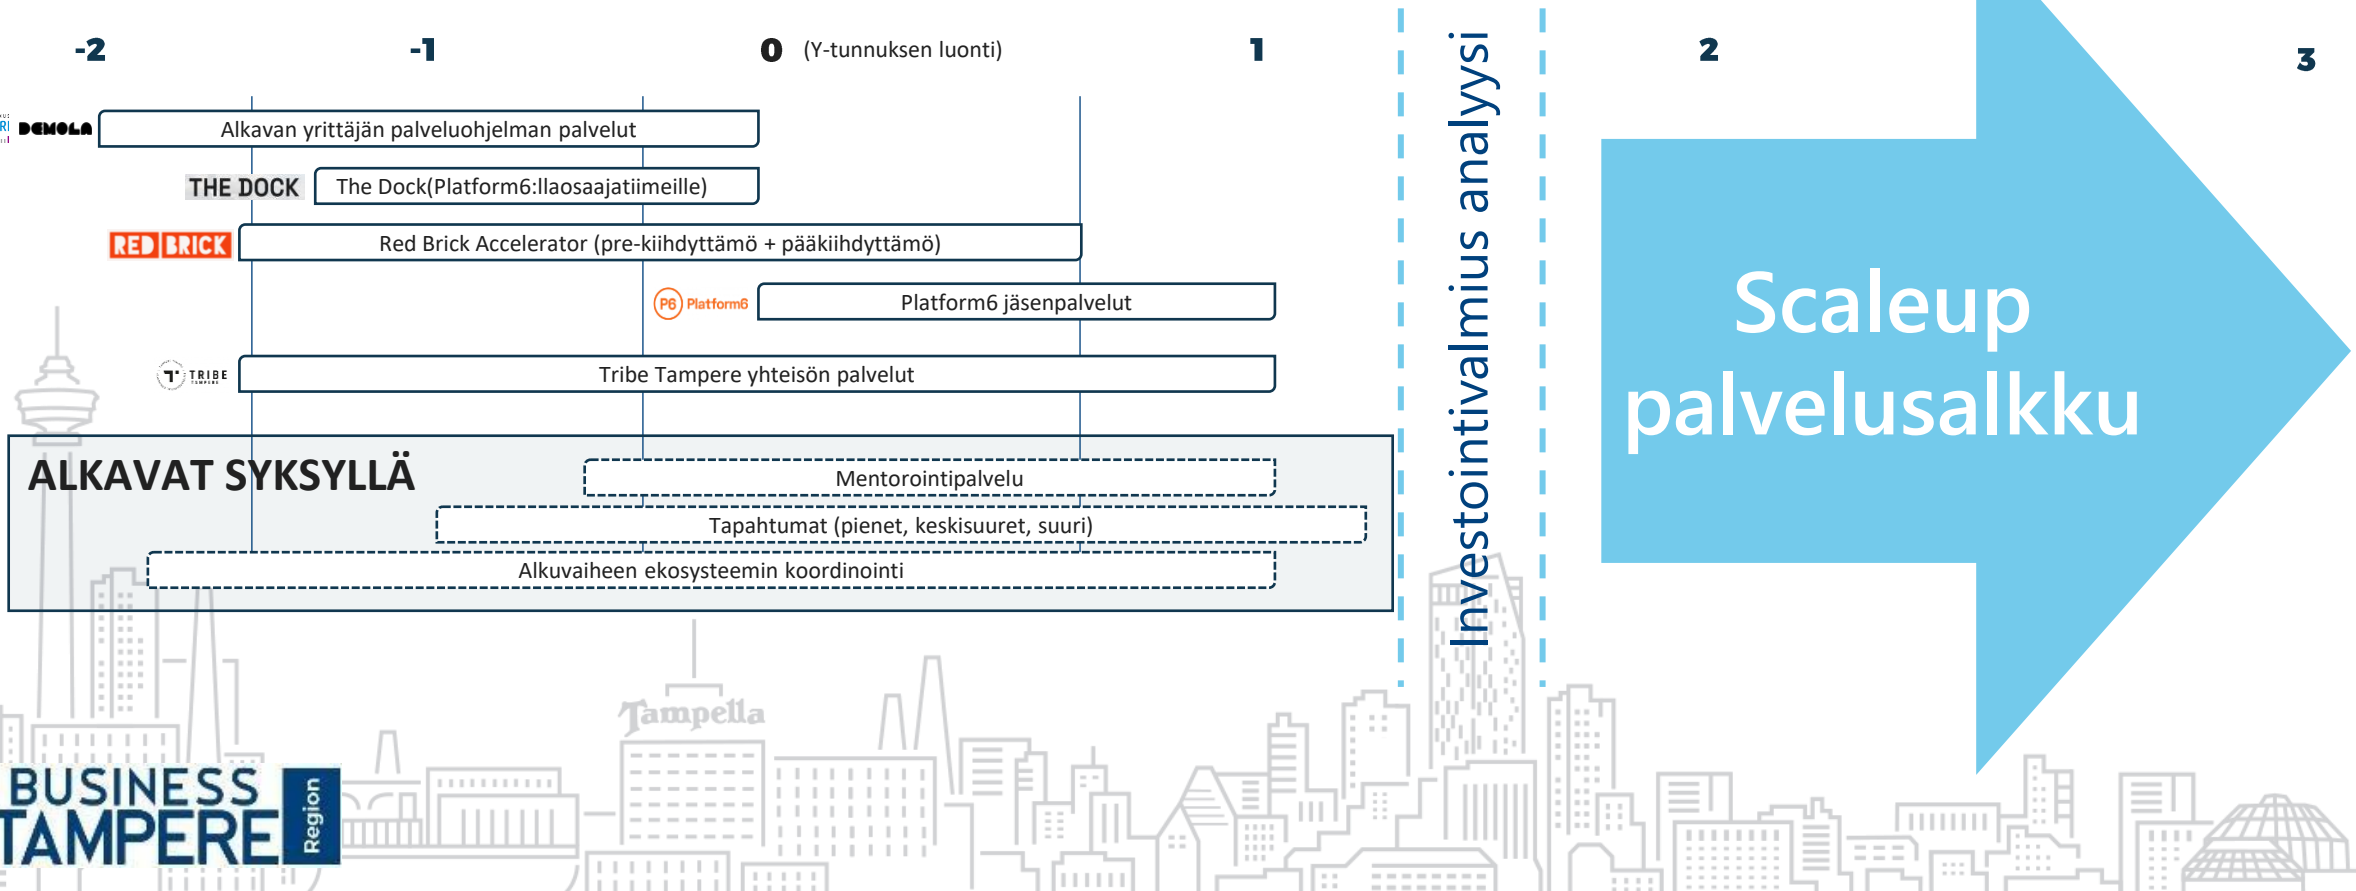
-2

-1

0 (Y-tunnuksen luonti)

1

2

3

DEMOLA Alkavan yrittäjän palveluohjelman palvelut

THE DOCK The Dock(Platform6:llaosaajatiimeille)

RED BRICK Red Brick Accelerator (pre-kiihdyttämö + pääkiihdyttämö)

P6 Platform6 Platform6 jäsenpalvelut

TRIBE Tribe Tampere yhteisön palvelut

ALKAVAT SYKSYLLÄ

Mentorointipalvelu

Tapahtumat (pienet, keskisuuret, suuri)

Alkuvaiheen ekosysteemin koordinointi

Investointivalmius analyysi

Scaleup palvelusalkku

Tampella

BUSINESS TAMPERE Region